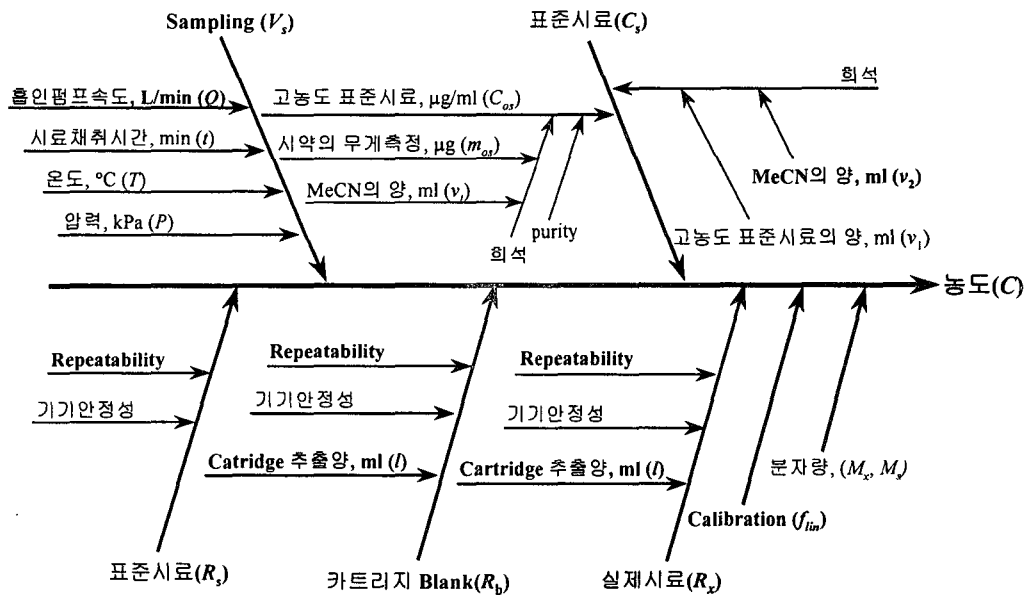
Sampling ($V_s$)

표준시료($C_s$)

흡인펌프속도, L/min ($Q$)

고농도 표준시료, μg/ml ($C_{os}$)

희석

시료채취시간, min ($t$)

시약의 무게측정, μg ($m_{os}$)

온도, °C ($T$)

MeCN의 양, ml ($v_i$)

MeCN의 양, ml ($v_2$)

압력, kPa ($P$)

purity

희석

고농도 표준시료의 양, ml ($v_1$)

농도($C$)

Repeatability

Repeatability

Repeatability

기기안정성

기기안정성

기기안정성

Catridge 추출양, ml ($l$)

Cartridge 추출양, ml ($l$)

분자량, ($M_x$, $M_s$)

Calibration ($f_{lin}$)

표준시료($R_s$)

카트리지 Blank($R_b$)

실제시료($R_x$)